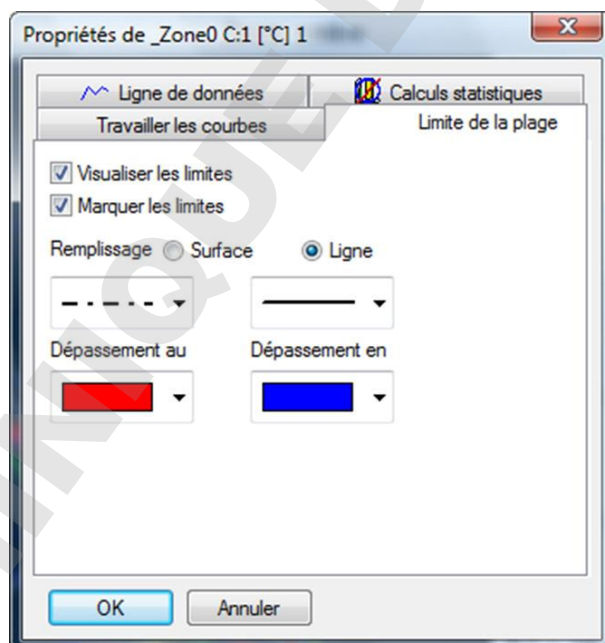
Propriétés de _Zone0 C:1 [°C] 1

Ligne de données
Calculs statistiques
Travailler les courbes
Limite de la plage

Visualiser les limites
Marquer les limites

Remplissage Surface Ligne

Dépassement au
Dépassement en

OK
Annuler